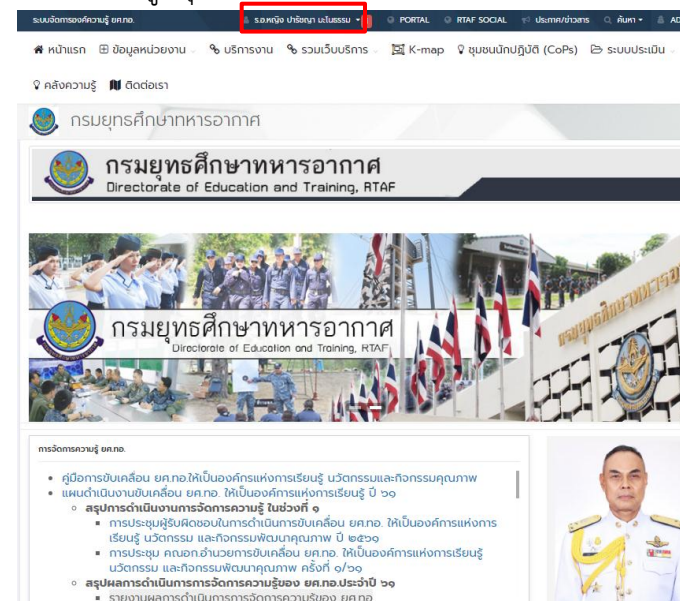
ระบบจัดการองค์ความรู้ ยศ.ทอ. ร.อ.หญิง ปาริชญา มะโนธรรม PORTAL RTAF SOCIAL ประกาศ/ข่าวสาร ค้นหา AD

หน้าแรก ข้อมูลหน่วยงาน บริการงาน รวมเว็บบริการ K-map ชุมชนนักปฏิบัติ (CoPs) ระบบประเมิน

คลังความรู้ ติดต่อเรา

กรมยุทธศึกษาทหารอากาศ

กรมยุทธศึกษาทหารอากาศ
Directorate of Education and Training, RTAF

กรมยุทธศึกษาทหารอากาศ
Directorate of Education and Training, RTAF

การจัดการความรู้ ยศ.ทอ.

- คู่มือการขับเคลื่อน ยศ.ทอ.ให้เป็นองค์กรแห่งการเรียนรู้ นวัตกรรมและกิจกรรมคุณภาพ
- แผนดำเนินงานขับเคลื่อน ยศ.ทอ. ให้เป็นองค์กรแห่งการเรียนรู้ ปี ๖๑
  - สรุปการดำเนินงานการจัดการความรู้ ในช่วงที่ ๑
    - การประชุมผู้รับผิดชอบในการดำเนินการขับเคลื่อน ยศ.ทอ. ให้เป็นองค์กรแห่งการเรียนรู้ นวัตกรรม และกิจกรรมพัฒนาคุณภาพ ปี ๒๕๖๑
    - การประชุม คณอก.อำนวยการขับเคลื่อน ยศ.ทอ. ให้เป็นองค์กรแห่งการเรียนรู้ นวัตกรรม และกิจกรรมพัฒนาคุณภาพ ครั้งที่ ๑/๖๑
  - สรุปผลการดำเนินการการจัดการความรู้ของ ยศ.ทอ.ประจำปี ๖๑
    - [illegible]